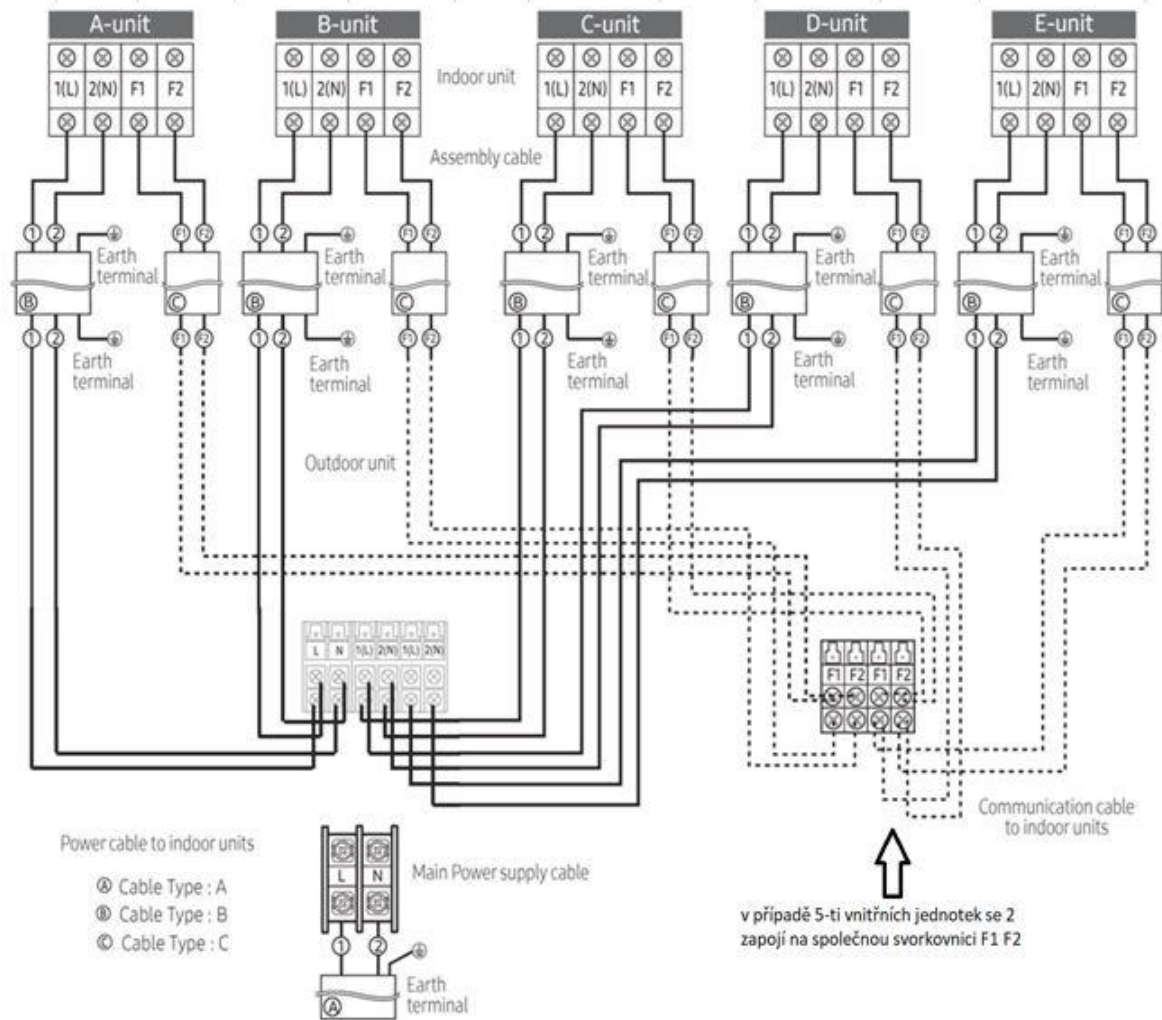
A-unit
1(L) 2(N) F1 F2

B-unit
1(L) 2(N) F1 F2

Indoor unit

C-unit
1(L) 2(N) F1 F2

D-unit
1(L) 2(N) F1 F2

E-unit
1(L) 2(N) F1 F2

Assembly cable

① ② F1 F2
Earth terminal
Ⓑ Ⓒ
① ② F1 F2
Earth terminal

① ② F1 F2
Earth terminal
Ⓑ Ⓒ
① ② F1 F2
Earth terminal

① ② F1 F2
Earth terminal
Ⓑ Ⓒ
① ② F1 F2
Earth terminal

① ② F1 F2
Earth terminal
Ⓑ Ⓒ
① ② F1 F2
Earth terminal

① ② F1 F2
Earth terminal
Ⓑ Ⓒ
① ② F1 F2
Earth terminal

Outdoor unit

L N 1(L) 2(N) 1(L) 2(N)

F1 F2 F1 F2

Communication cable to indoor units

Power cable to indoor units

Ⓐ Cable Type : A
Ⓑ Cable Type : B
Ⓒ Cable Type : C

L N
Main Power supply cable
① ②
Ⓐ
Earth terminal

v případě 5-ti vnitřních jednotek se 2 zapojí na společnou svorkovnici F1 F2